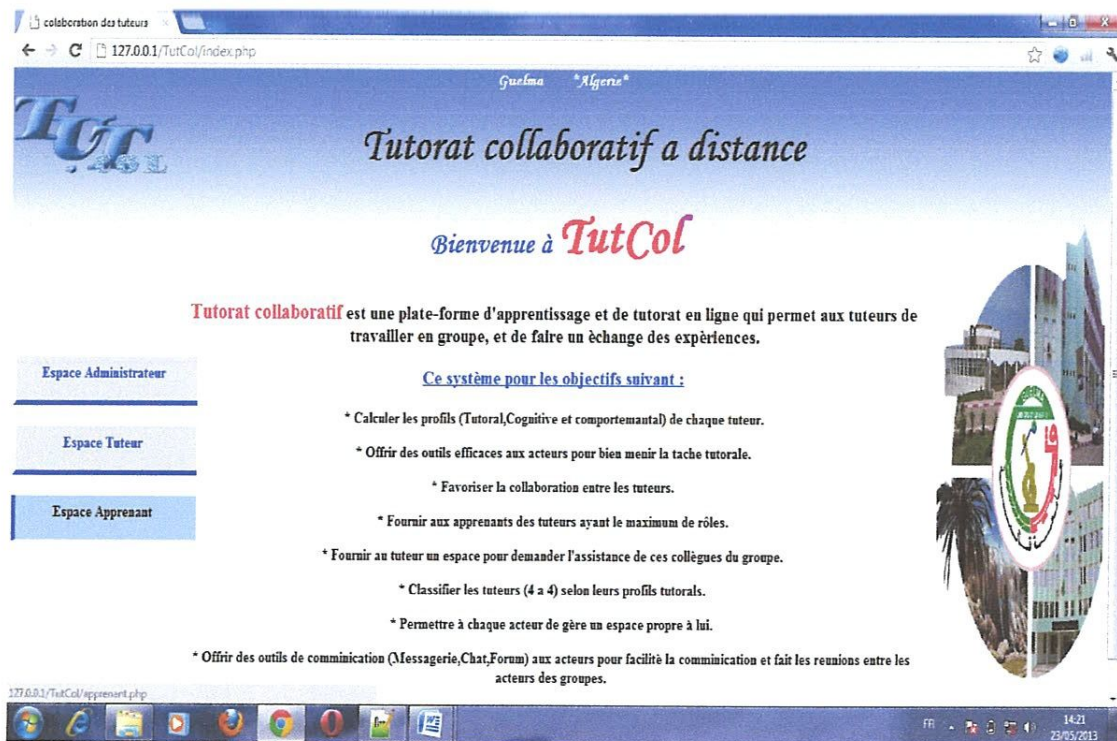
colaboration des tuteurs
127.0.0.1/TutCol/index.php

Guelma *Algerie*

TCL

Tutorat collaboratif a distance

Bienvenue à TutCol

Tutorat collaboratif est une plate-forme d'apprentissage et de tutorat en ligne qui permet aux tuteurs de travailler en groupe, et de faire un èchange des expèriences.

Espace Administrateur

Espace Tuteur

Espace Apprenant

Ce système pour les objectifs suivant :

* Calculer les profils (Tutoral,Cognitive et comportemantal) de chaque tuteur.

* Offrir des outils efficaces aux acteurs pour bien menir la tache tutorale.

* Favoriser la collaboration entre les tuteurs.

* Fournir aux apprenants des tuteurs ayant le maximum de rôles.

* Fournir au tuteur un espace pour demander l'assistance de ces collègues du groupe.

* Classifier les tuteurs (4 a 4) selon leurs profils tutorals.

* Permettre à chaque acteur de gère un espace propre à lui.

* Offrir des outils de comminication (Messagerie,Chat,Forum) aux acteurs pour facilité la comminication et fait les reunions entre les acteurs des groupes.

127.0.0.1/TutCol/apprenant.php

FR 14:21 23/05/2013